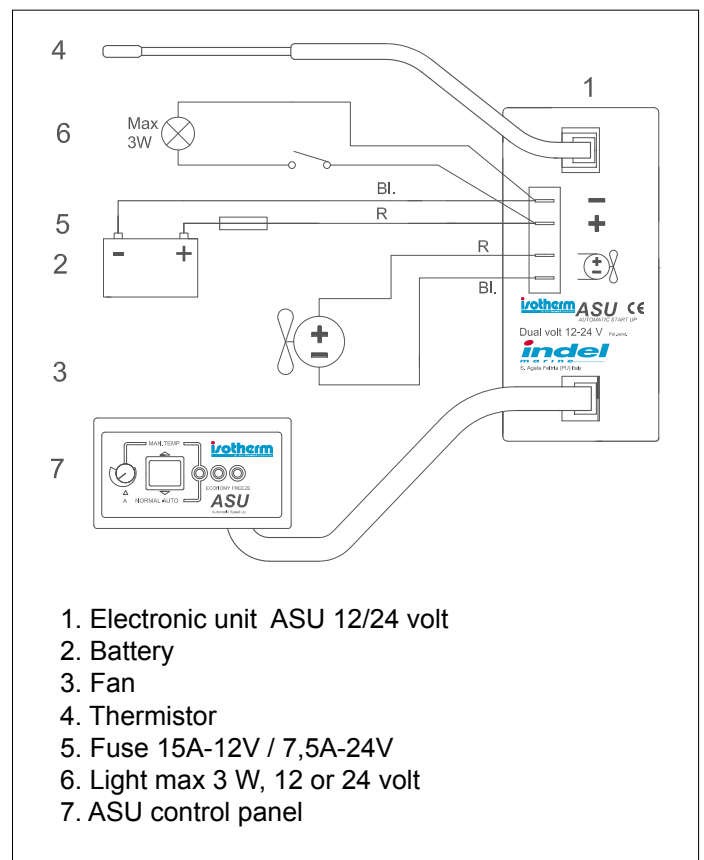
4

1

6

Max
3W

Bl.

−

R

+

5

2

−

+

R

±

Bl.

+

−

isotherm ASU CE
AUTOMATIC START UP

Dual volt 12-24 V

indel
marine

S. Agata Feltria (PU) Italy

3

7

MAN. TEMP

isotherm

A

NORMAL AUTO

ECONOMY FREEZE

ASU
Automatic Speed Up

1. Electronic unit ASU 12/24 volt
2. Battery
3. Fan
4. Thermistor
5. Fuse 15A-12V / 7,5A-24V
6. Light max 3 W, 12 or 24 volt
7. ASU control panel